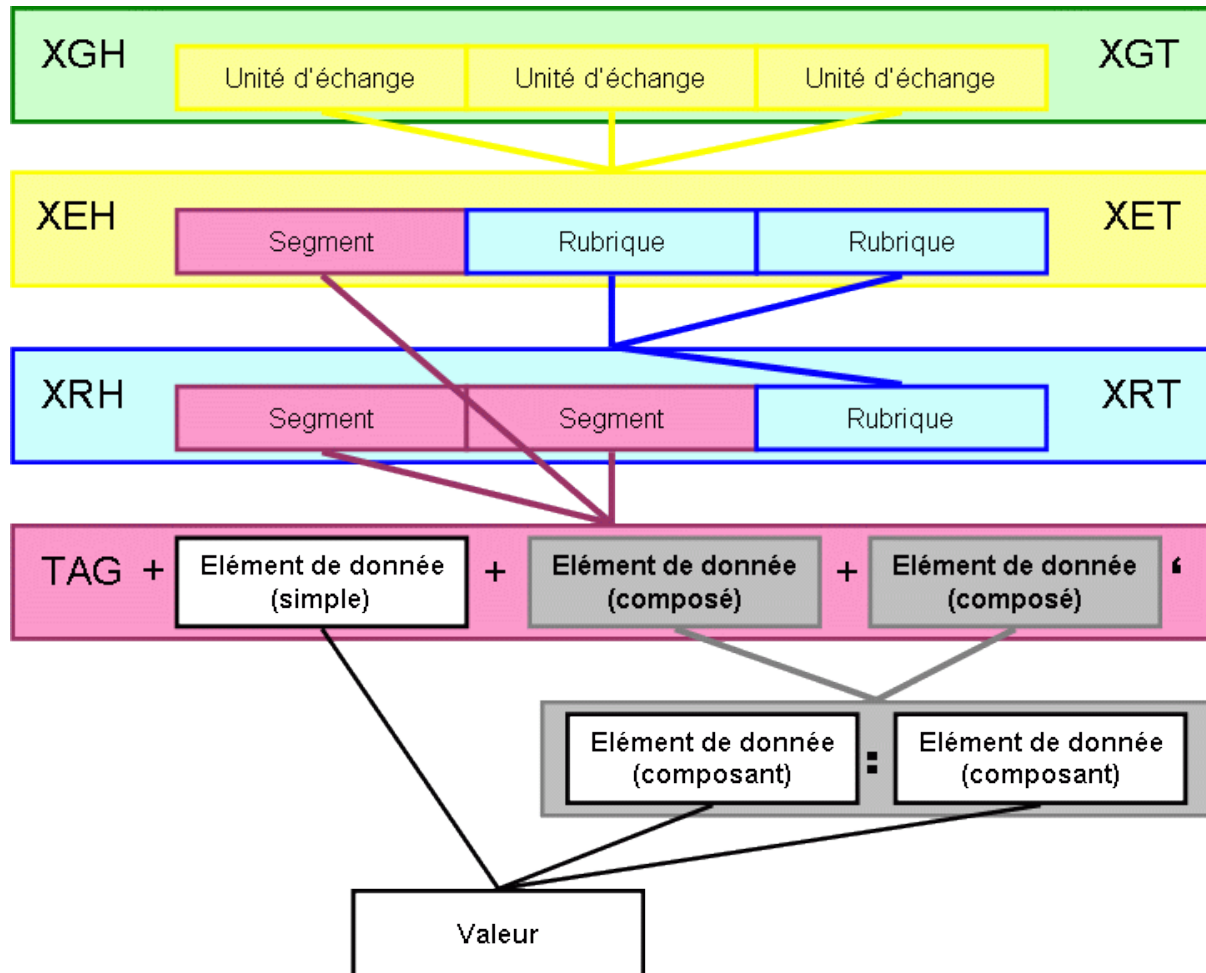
XGH

Unité d'échange | Unité d'échange | Unité d'échange

XGT

XEH

Segment | Rubrique | Rubrique

XET

XRH

Segment | Segment | Rubrique

XRT

TAG + Elément de donnée (simple) + Elément de donnée (composé) + Elément de donnée (composé) '

Elément de donnée (composant) : Elément de donnée (composant)

Valeur